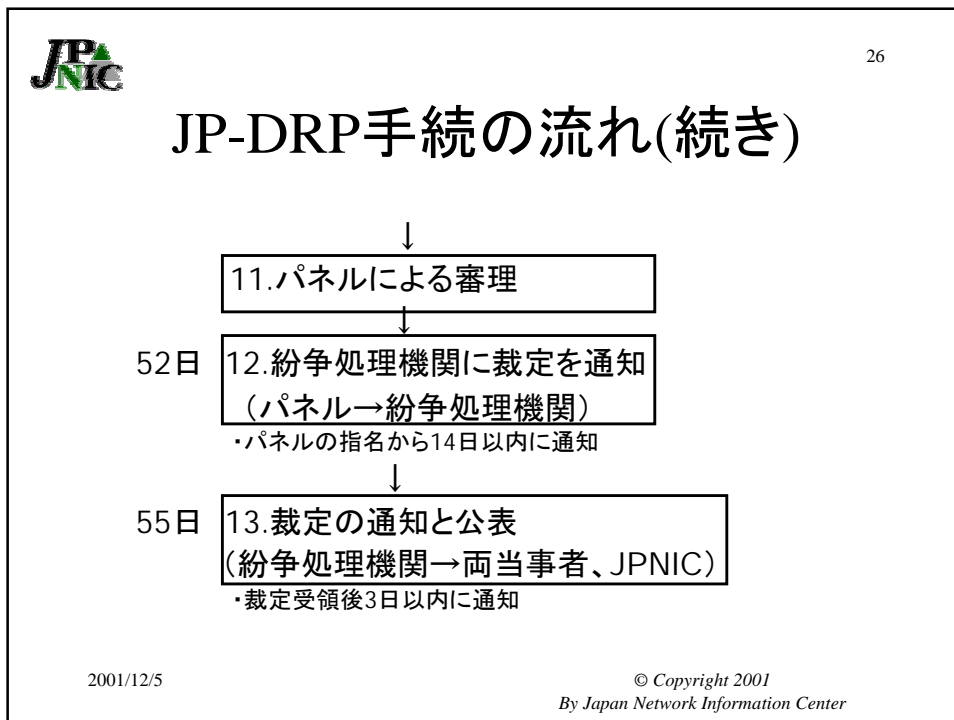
JPNIC

26

JP-DRP手続の流れ(続き)

↓

11.パネルによる審理

↓

52日 12.紛争処理機関に裁定を通知（パネル→紛争処理機関）

・パネルの指名から14日以内に通知

↓

55日 13.裁定の通知と公表（紛争処理機関→両当事者、JPNIC）

・裁定受領後3日以内に通知

2001/12/5

© Copyright 2001
By Japan Network Information Center